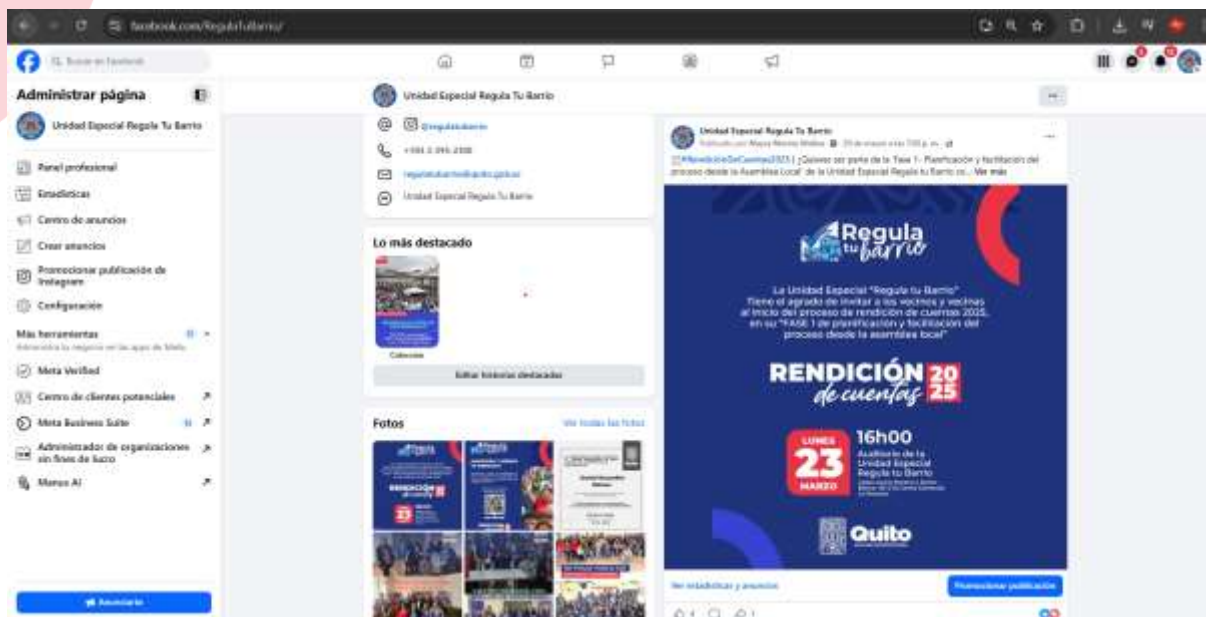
facebook.com/ReguluTuBarrio/

Buscar en Facebook

Administrar página

Unidad Especial Regula Tu Barrio

Panel profesional

Estadísticas

Centro de anuncios

Crear anuncios

Promocionar publicación de Instagram

Configuración

Más herramientas

Administra tu negocio en las apps de Meta

Meta Verified

Centro de clientes potenciales

Meta Business Suite

Administrador de organizaciones sin fines de lucro

Manus AI

Anunciarte

Unidad Especial Regula Tu Barrio

@regulatubarrio

+593 2 395 2300

regulatubarrio@quito.gob.ec

Unidad Especial Regula Tu Barrio

Lo más destacado

Colección

Editar historias destacadas

Fotos

Ver todas las fotos

Unidad Especial Regula Tu Barrio

Publicado por Mayra Mendez Molina · 20 de marzo a las 7:00 p. m.

#RendicióndeCuentas2025 | ¿Quieres ser parte de la 'Fase 1 - Planificación y facilitación del proceso desde la Asamblea Local' de la Unidad Especial Regula tu Barrio co... Ver más

Regula tu barrio

La Unidad Especial "Regula tu Barrio" Tiene el agrado de invitar a los vecinos y vecinas al inicio del proceso de rendición de cuentas 2025, en su "FASE 1 de planificación y facilitación del proceso desde la asamblea local"

RENDICIÓN de cuentas 2025

LUNES 23 MARZO

16h00

Auditorio de la Unidad Especial Regula tu Barrio

Quito

Ver estadísticas y anuncios

Promocionar publicación